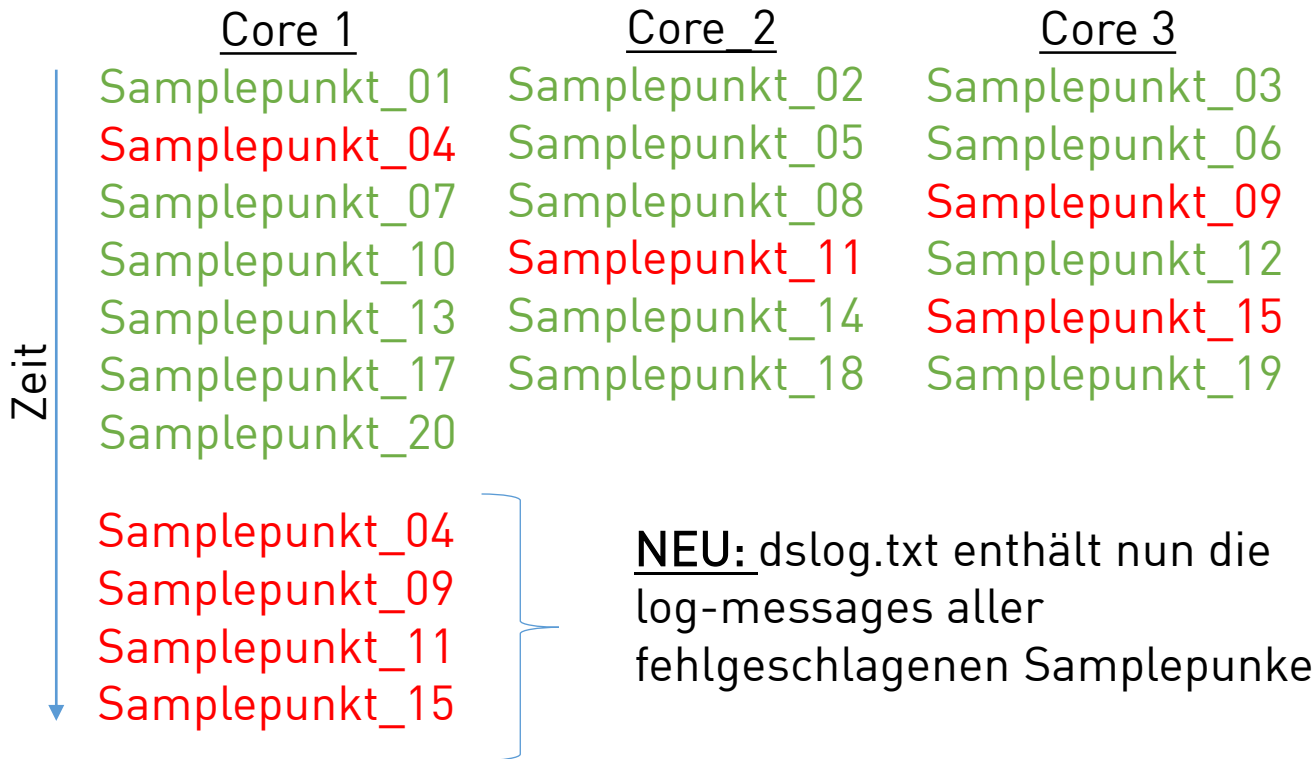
| Core 1 | Core_2 | Core 3 |
|---|---|---|
| Samplepunkt_01 | Samplepunkt_02 | Samplepunkt_03 |
| Samplepunkt_04 | Samplepunkt_05 | Samplepunkt_06 |
| Samplepunkt_07 | Samplepunkt_08 | Samplepunkt_09 |
| Samplepunkt_10 | Samplepunkt_11 | Samplepunkt_12 |
| Samplepunkt_13 | Samplepunkt_14 | Samplepunkt_15 |
| Samplepunkt_17 | Samplepunkt_18 | Samplepunkt_19 |
| Samplepunkt_20 | | |

Zeit

Samplepunkt_04
Samplepunkt_09
Samplepunkt_11
Samplepunkt_15

NEU: dslog.txt enthält nun die log-messages aller fehlgeschlagenen Samplepunke